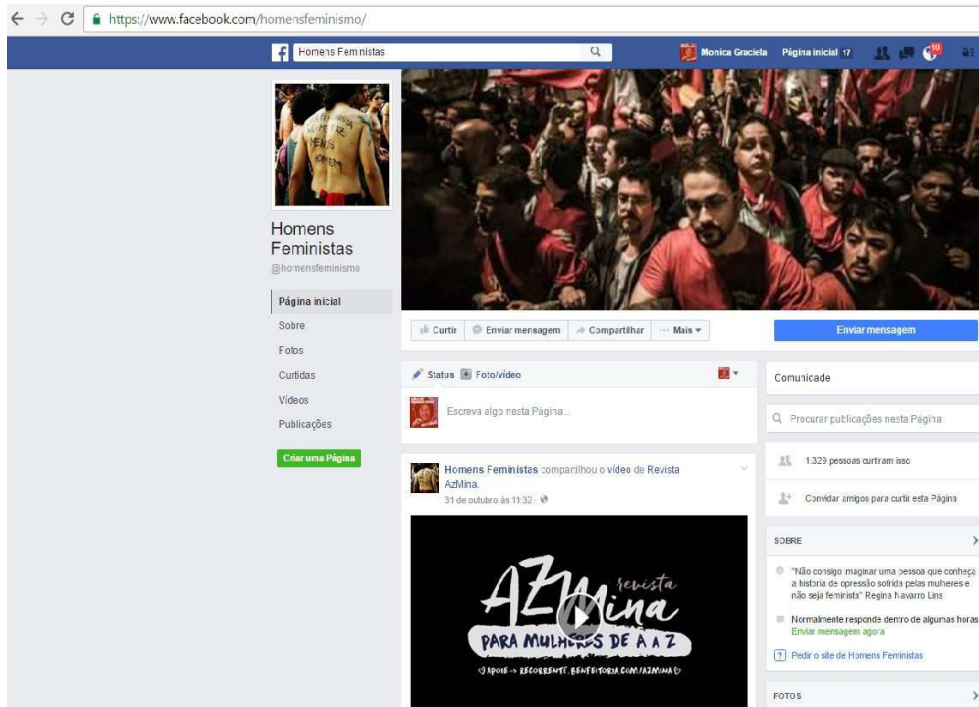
https://www.facebook.com/homensfeminismo/

Homens Feministas

Monica Graciela Página inicial 17

10

Homens Feministas
@homensfeminismo

Página inicial
Sobre
Fotos
Curtidas
Vídeos
Publicações

Criar uma Página

Curtir Enviar mensagem Compartilhar Mais

Enviar mensagem

Status Foto/vídeo

Escreva algo nesta Página...

Homens Feministas compartilhou o vídeo de Revista AzMina.
31 de outubro às 11:32

AzMina revista
PARA MULHERES DE A A Z
APOIE → RECORRENTE.BENFEITORIA.COM/AZMINA

Comunidade

Procurar publicações nesta Página

1.329 pessoas curtiram isso

Convidar amigos para curtir esta Página

SOBRE

"Não consigo imaginar uma pessoa que conheça a história de opressão sofrida pelas mulheres e não seja feminista" Regina Navarro Lins

Normalmente responde dentro de algumas horas
Enviar mensagem agora

Pedir o site de Homens Feministas

FOTOS